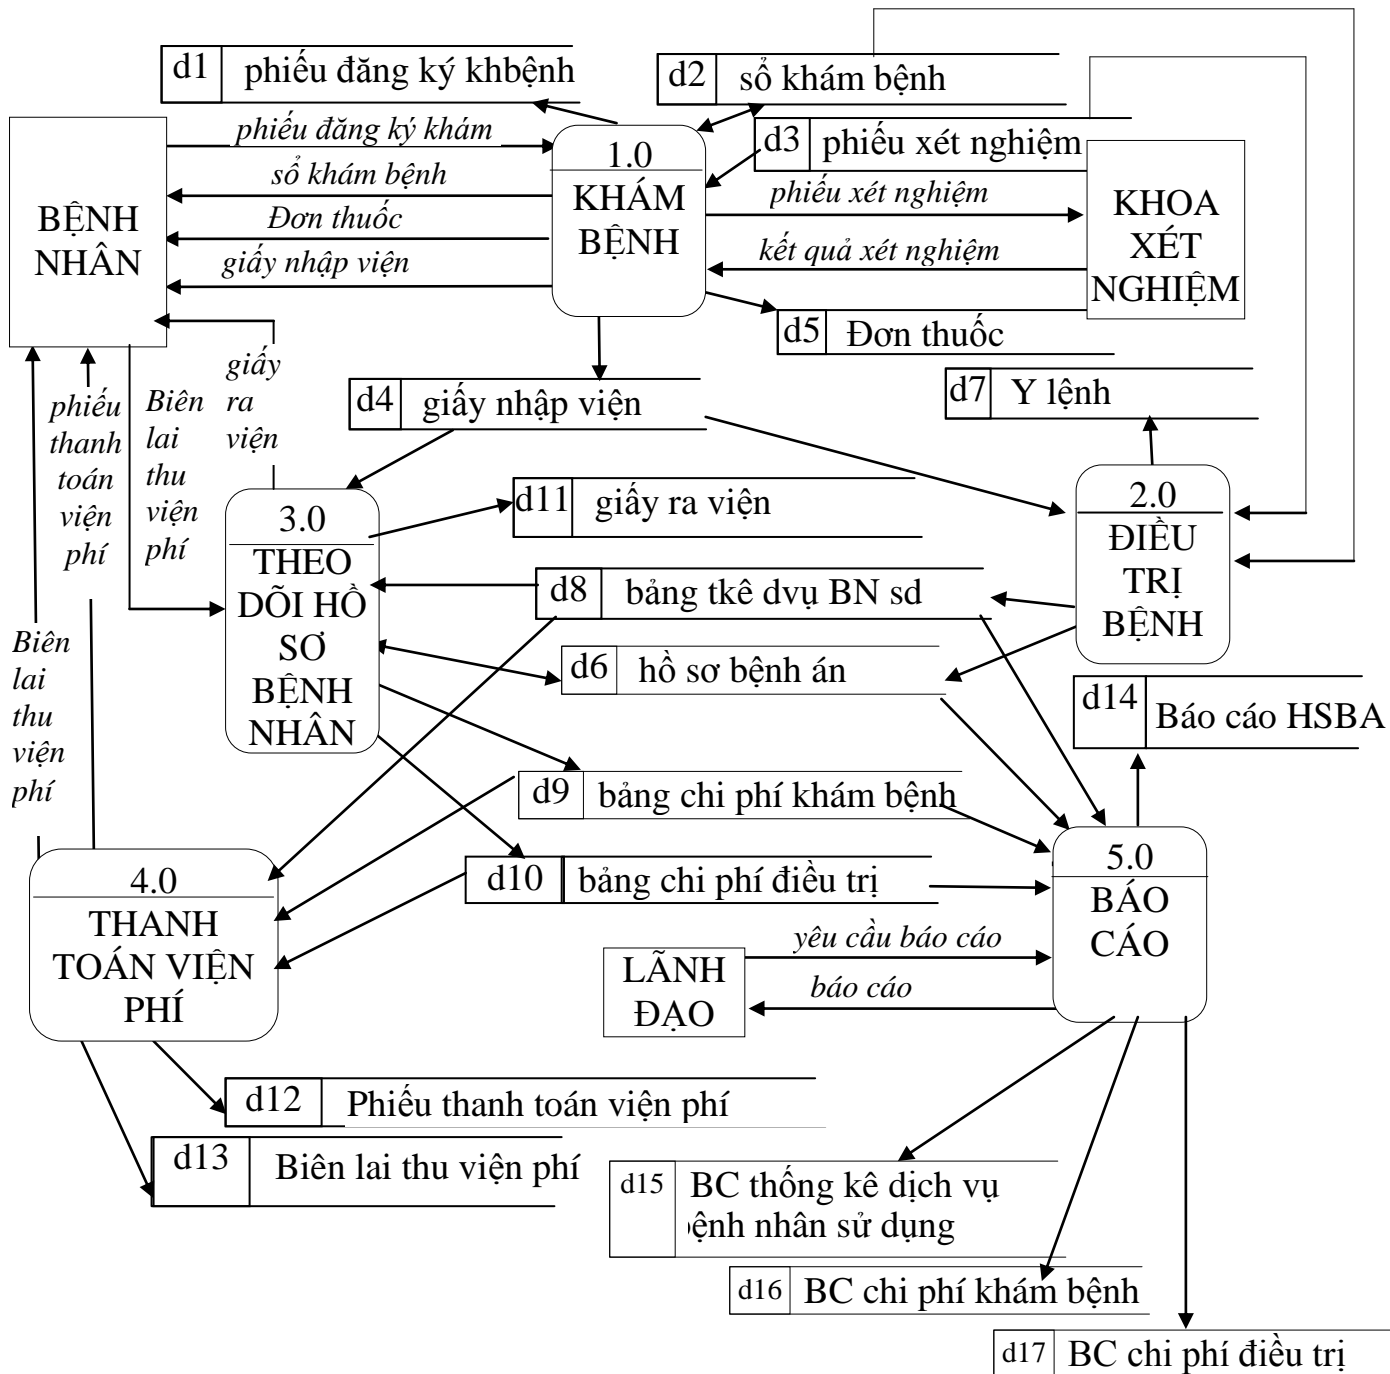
d1 phiếu đăng ký khbệnh

d2 sổ khám bệnh

d3 phiếu xét nghiệm

BỆNH NHÂN

phiếu đăng ký khám

sổ khám bệnh

Đơn thuốc

giấy nhập viện

1.0 KHÁM BỆNH

phiếu xét nghiệm

kết quả xét nghiệm

KHOA XÉT NGHIỆM

d5 Đơn thuốc

d7 Y lệnh

giấy ra viện

phiếu thanh toán viện phí

Biên lai thu viện phí

d4 giấy nhập viện

3.0 THEO DÕI HỒ SƠ BỆNH NHÂN

d11 giấy ra viện

2.0 ĐIỀU TRỊ BỆNH

d8 bảng tkê dvụ BN sd

Biên lai thu viện phí

d6 hồ sơ bệnh án

d14 Báo cáo HSBA

d9 bảng chi phí khám bệnh

4.0 THANH TOÁN VIỆN PHÍ

d10 bảng chi phí điều trị

5.0 BÁO CÁO

yêu cầu báo cáo

LÃNH ĐẠO

báo cáo

d12 Phiếu thanh toán viện phí

d13 Biên lai thu viện phí

d15 BC thống kê dịch vụ ệnh nhân sử dụng

d16 BC chi phí khám bệnh

d17 BC chi phí điều trị